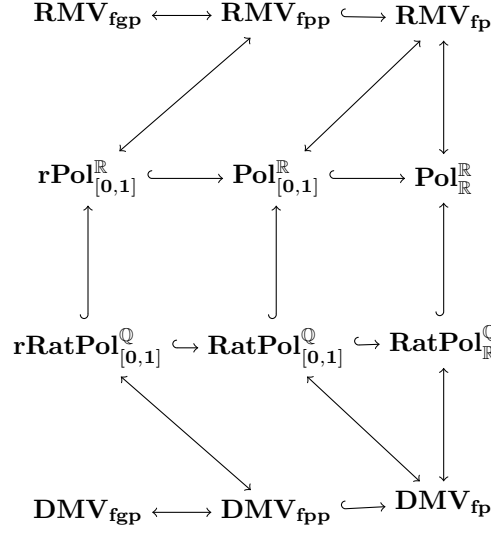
$\mathbf{RMV_{fgp}}$ $\mathbf{RMV_{fpp}}$ $\mathbf{RMV_{fp}}$

$\mathbf{rPol}^{\mathbb{R}}_{[0,1]}$ $\mathbf{Pol}^{\mathbb{R}}_{[0,1]}$ $\mathbf{Pol}^{\mathbb{R}}_{\mathbb{R}}$

$\mathbf{rRatPol}^{\mathbb{Q}}_{[0,1]}$ $\mathbf{RatPol}^{\mathbb{Q}}_{[0,1]}$ $\mathbf{RatPol}^{\mathbb{Q}}_{\mathbb{R}}$

$\mathbf{DMV_{fgp}}$ $\mathbf{DMV_{fpp}}$ $\mathbf{DMV_{fp}}$